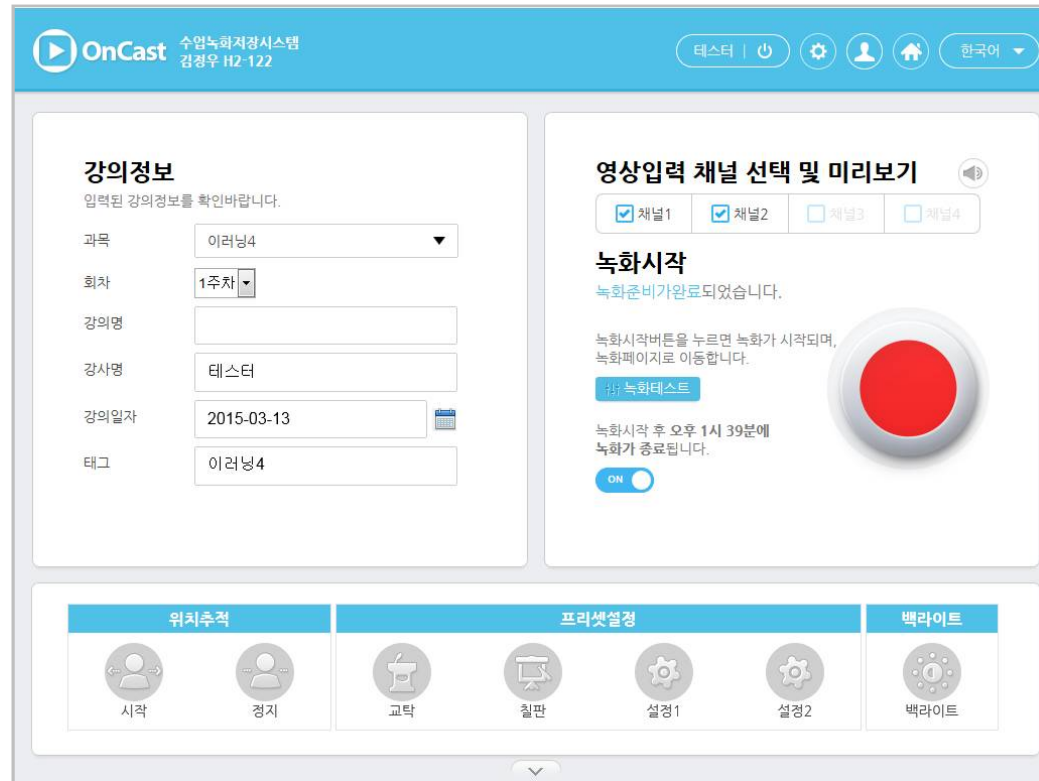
OnCast 수업녹화저장시스템 김정우 H2-122

테스터 | 한국어

강의정보
입력된 강의정보를 확인바랍니다.

과목 이러닝4
회차 1주차
강의명
강사명 테스터
강의일자 2015-03-13
태그 이러닝4

영상입력 채널 선택 및 미리보기
채널1 채널2 채널3 채널4

녹화시작
녹화준비가완료되었습니다.

녹화시작버튼을 누르면 녹화가 시작되며, 녹화페이지로 이동합니다.

녹화테스트

녹화시작 후 오후 1시 39분에 녹화가 종료됩니다.

ON

| 위치추적 | | 프리셋설정 | | | | 백라이트 |
|---|---|---|---|---|---|---|
| 시작 | 정지 | 교탁 | 칠판 | 설정1 | 설정2 | 백라이트 |